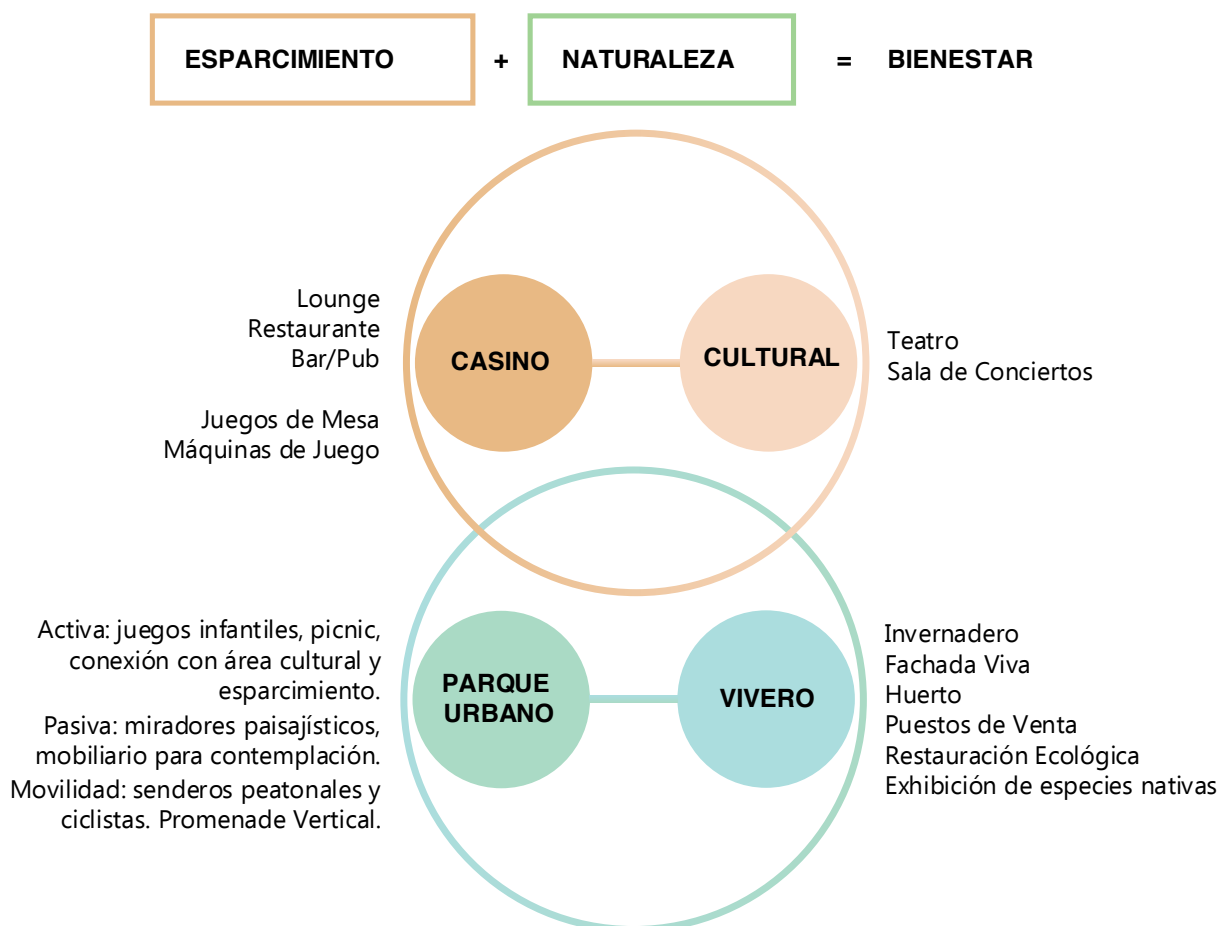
ESPARCIMIENTO + NATURALEZA = BIENESTAR

Lounge
Restaurante
Bar/Pub

Juegos de Mesa
Máquinas de Juego

CASINO

CULTURAL

Teatro
Sala de Conciertos

Activa: juegos infantiles, picnic, conexión con área cultural y esparcimiento.

Pasiva: miradores paisajísticos, mobiliario para contemplación.

Movilidad: senderos peatonales y ciclistas. Promenade Vertical.

PARQUE URBANO

VIVERO

Invernadero
Fachada Viva
Huerto
Puestos de Venta
Restauración Ecológica
Exhibición de especies nativas